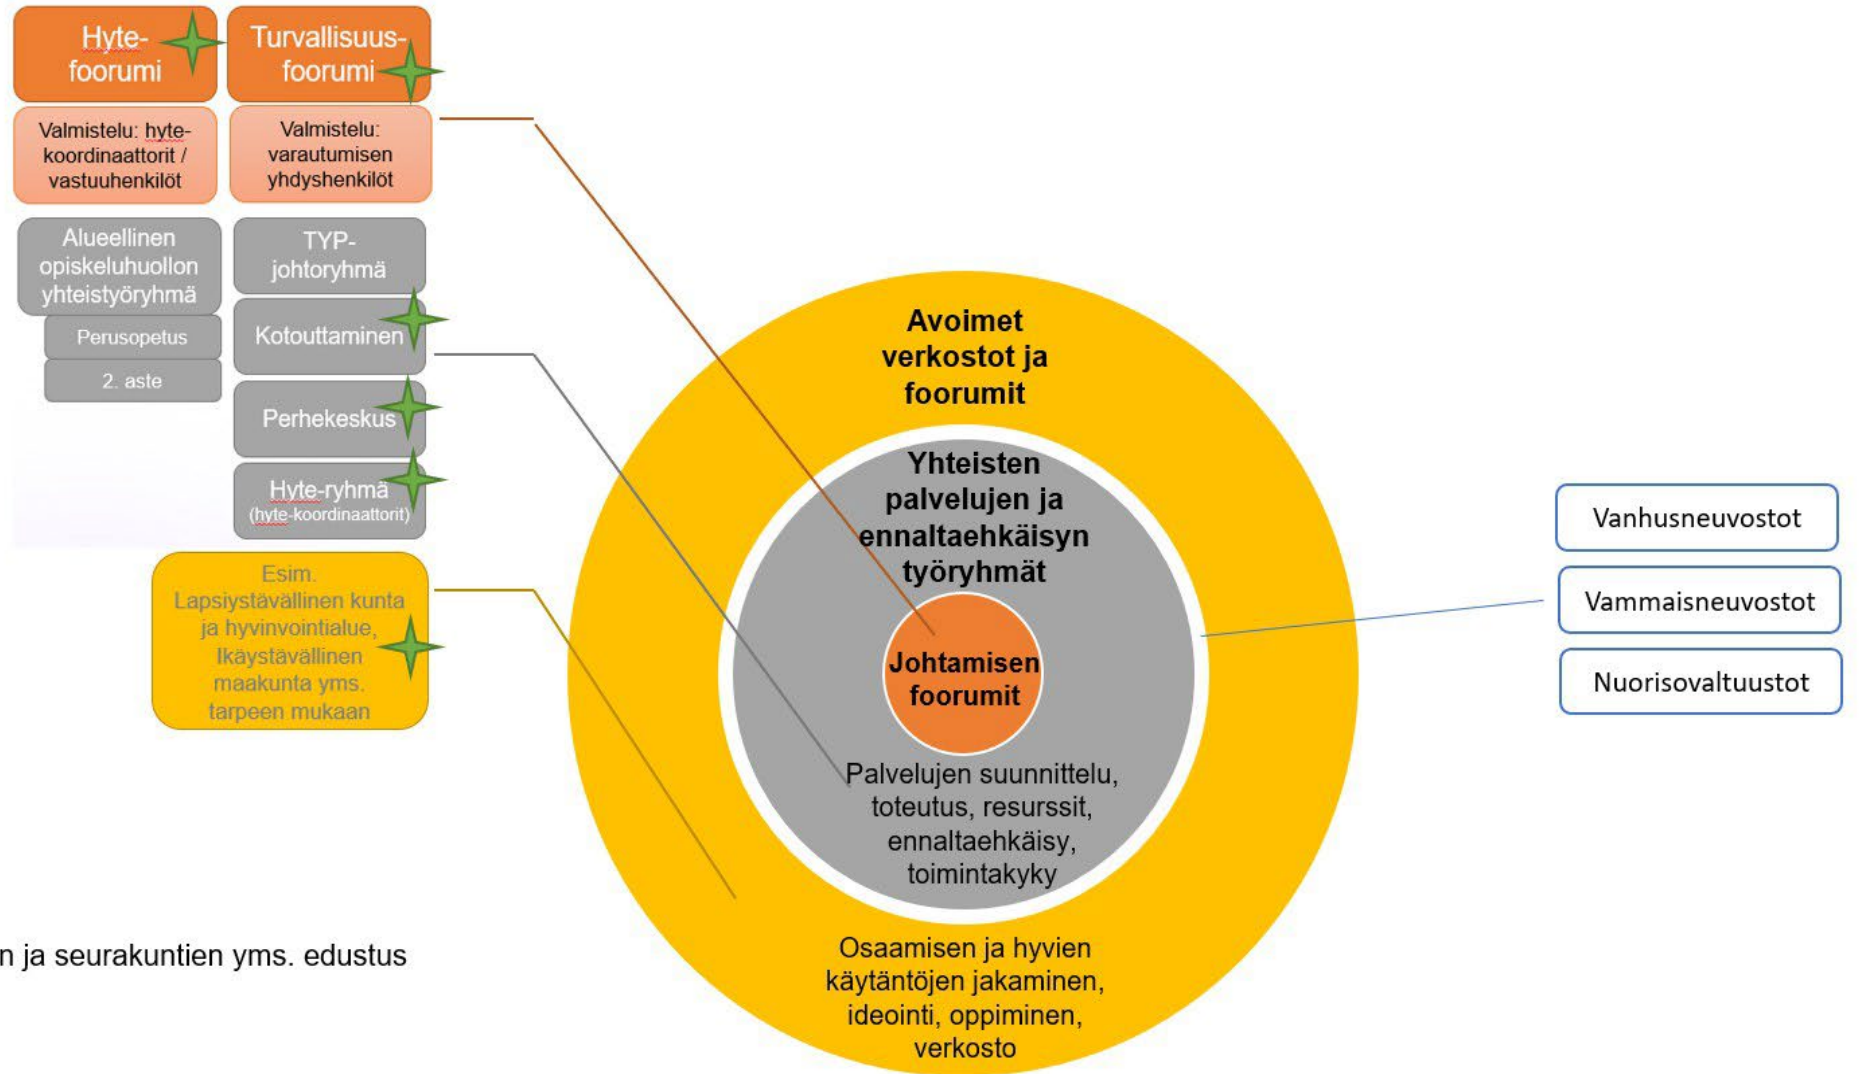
Hyte-foorumi

Turvallisuus-foorumi

Valmistelu: hyte-koordinaattorit / vastuuhenkilöt

Valmistelu: varautumisen yhdyshenkilöt

Alueellinen opiskeluhuollon yhteistyöryhmä

Perusopetus

2. aste

TYP-johtoryhmä

Kotouttaminen

Perhekeskus

Hyte-ryhmä (hyte-koordinaattorit)

Esim. Lapsiystävällinen kunta ja hyvinvointialue, Ikäystävällinen maakunta yms. tarpeen mukaan

n ja seurakuntien yms. edustus

Avoimet verkostot ja foorumit

Yhteisten palvelujen ja ennaltaehkäisyn työryhmät

Johtamisen foorumit

Palvelujen suunnittelu, toteutus, resurssit, ennaltaehkäisy, toimintakyky

Osaamisen ja hyvien käytäntöjen jakaminen, ideointi, oppiminen, verkosto

Vanhusneuvostot

Vammaisneuvostot

Nuorisovaltuustot